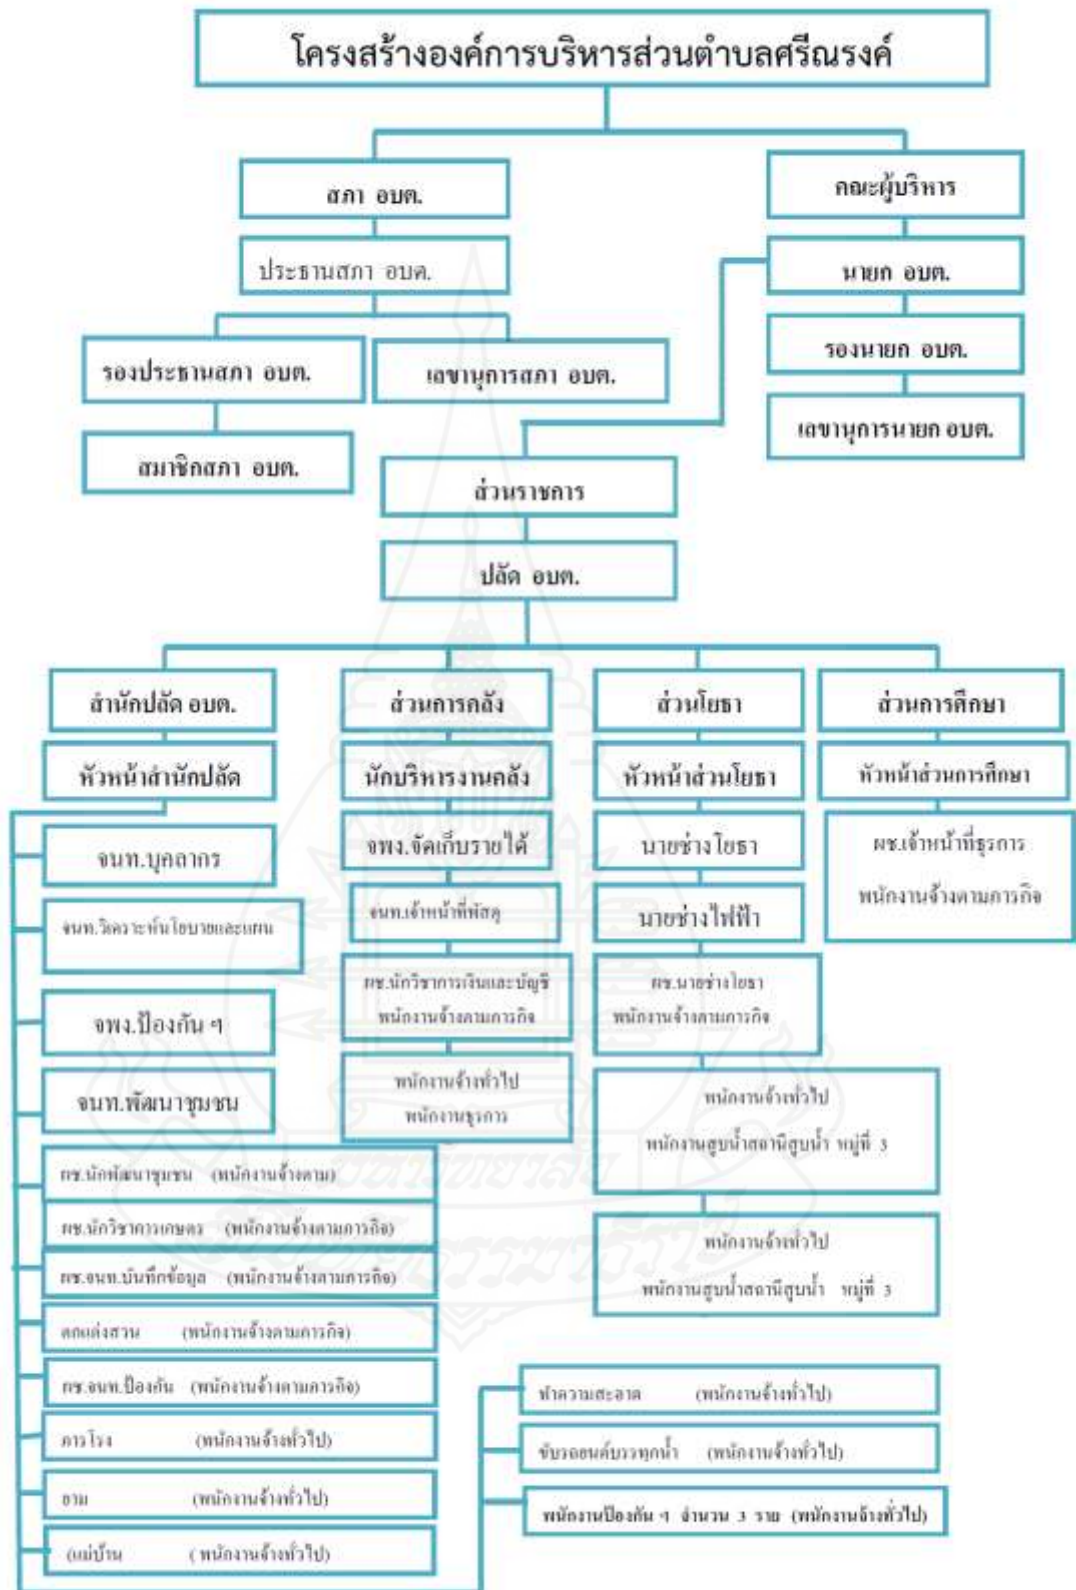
โครงสร้างองค์การบริหารส่วนตำบลศรีณรงค์

สภา อบต.

ประธานสภา อบต.

รองประธานสภา อบต.

เลขานุการสภา อบต.

สมาชิกสภา อบต.

คณะผู้บริหาร

นายก อบต.

รองนายก อบต.

เลขานุการนายก อบต.

ส่วนราชการ

ปลัด อบต.

สำนักปลัด อบต.

หัวหน้าสำนักปลัด

จนท.บุคลากร

จนท.วิเคราะห์นโยบายและแผน

จพง.ป้องกัน ฯ

จนท.พัฒนาชุมชน

ผช.นักพัฒนาชุมชน (พนักงานจ้างตาม)

ผช.นักวิชาการเกษตร (พนักงานจ้างตามภารกิจ)

ผช.จนท.บันทึกข้อมูล (พนักงานจ้างตามภารกิจ)

คนแต่งสวน (พนักงานจ้างตามภารกิจ)

ผช.จนท.ป้องกัน (พนักงานจ้างตามภารกิจ)

คนโรง (พนักงานจ้างทั่วไป)

ยาม (พนักงานจ้างทั่วไป)

แม่บ้าน (พนักงานจ้างทั่วไป)

ส่วนการคลัง

นักบริหารงานคลัง

จพง.จัดเก็บรายได้

จนท.เจ้าหน้าที่พัสดุ

ผช.นักวิชาการเงินและบัญชี พนักงานจ้างตามภารกิจ

พนักงานจ้างทั่วไป พนักงานธุรการ

ส่วนโยธา

หัวหน้าส่วนโยธา

นายช่างโยธา

นายช่างไฟฟ้า

ผช.นายช่างโยธา พนักงานจ้างตามภารกิจ

พนักงานจ้างทั่วไป พนักงานสูบน้ำสถานีสูบน้ำ หมู่ที่ 3

พนักงานจ้างทั่วไป พนักงานสูบน้ำสถานีสูบน้ำ หมู่ที่ 3

ส่วนการศึกษา

หัวหน้าส่วนการศึกษา

ผช.เจ้าหน้าที่ธุรการ พนักงานจ้างตามภารกิจ

ทำความสะอาด (พนักงานจ้างทั่วไป)

ขับรถยนต์บรรทุกน้ำ (พนักงานจ้างทั่วไป)

พนักงานป้องกัน ฯ จำนวน 3 ราย (พนักงานจ้างทั่วไป)